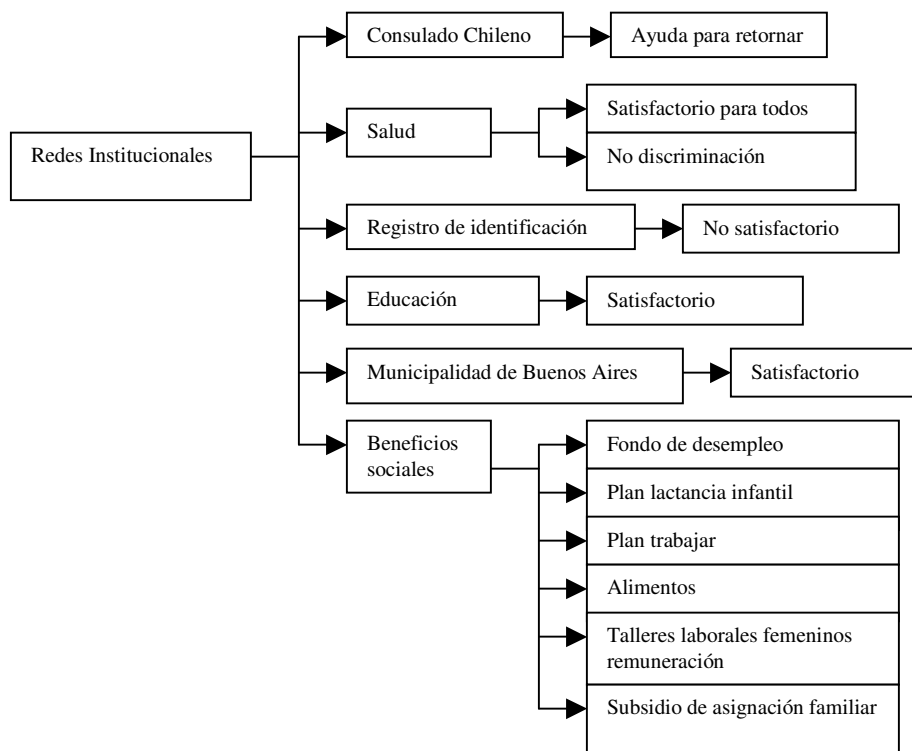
Redes Institucionales

Consulado Chileno

Ayuda para retornar

Salud

Satisfactorio para todos

No discriminación

Registro de identificación

No satisfactorio

Educación

Satisfactorio

Municipalidad de Buenos Aires

Satisfactorio

Beneficios sociales

Fondo de desempleo

Plan lactancia infantil

Plan trabajar

Alimentos

Talleres laborales femeninos remuneración

Subsidio de asignación familiar